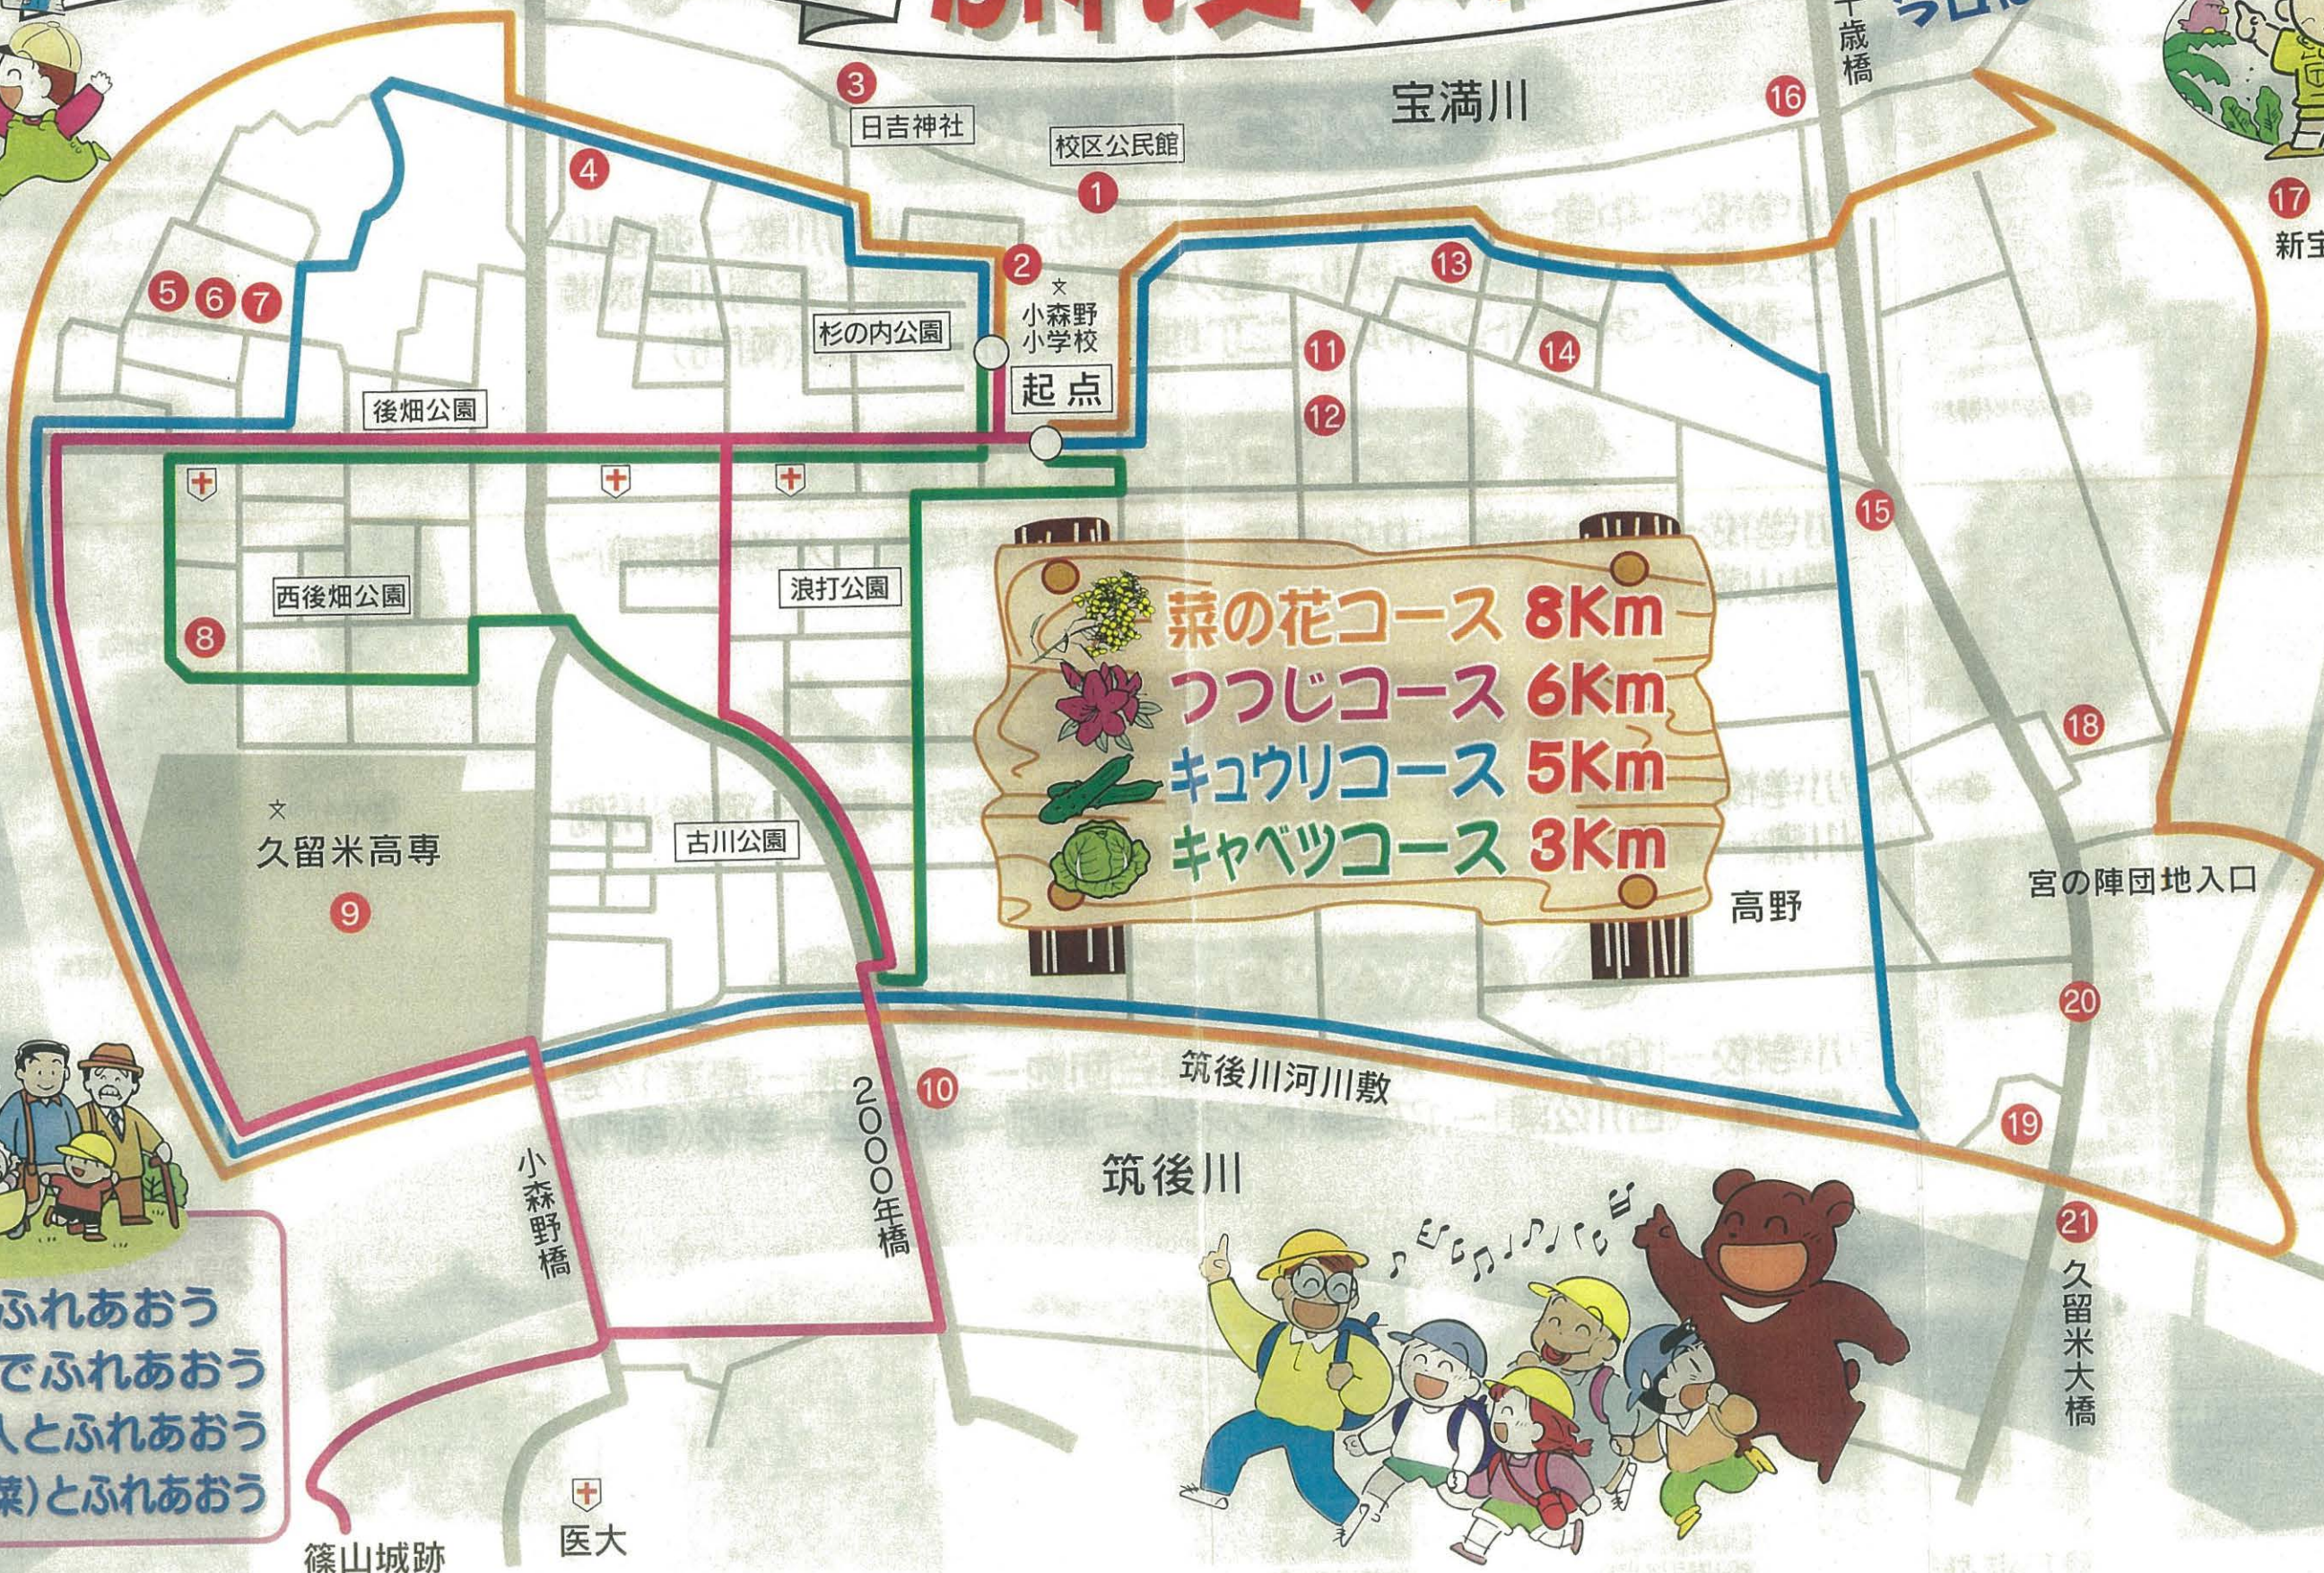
千歳橋

宝満川

3
日吉神社
校区公民館
1
16
17
新宝
4
2
小森野小学校
起点
13
5 6 7
杉の内公園
11
14
12
後畑公園
15
西後畑公園
浪打公園
8
菜の花コース 8Km
つつじコース 6Km
キュウリコース 5Km
キャベツコース 3Km
18
久留米高専
9
古川公園
高野
宮の陣団地入口
20
2000年橋
10
筑後川河川敷
19
筑後川
小森野橋
21
久留米大橋
ふれあおう
でふれあおう
人とふれあおう
菜)とふれあおう
篠山城跡
医大